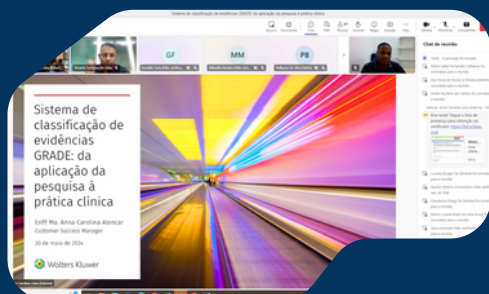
Sistema de classificação de evidências GRADE: da aplicação da pesquisa à prática clínica

Sistema de classificação de evidências GRADE: da aplicação da pesquisa à prática clínica

Enfª Ma. Anna Carolina Alencar
Customer Success Manager

20 de maio de 2024

Wolters Kluwer

GF

MM

PB

Chat da reunião

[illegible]